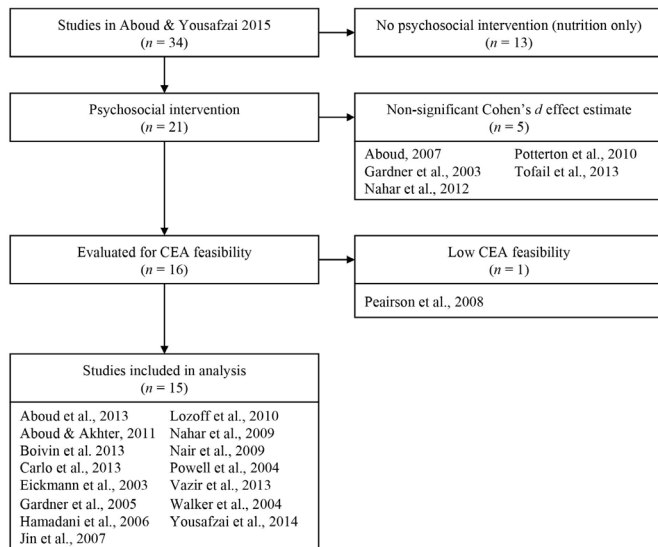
Studies in Aboud & Yousafzai 2015
($n$ = 34)

No psychosocial intervention (nutrition only)
($n$ = 13)

Psychosocial intervention
($n$ = 21)

Non-significant Cohen's $d$ effect estimate
($n$ = 5)

Aboud, 2007
Gardner et al., 2003
Nahar et al., 2012
Potterton et al., 2010
Tofail et al., 2013

Evaluated for CEA feasibility
($n$ = 16)

Low CEA feasibility
($n$ = 1)

Pearson et al., 2008

Studies included in analysis
($n$ = 15)

Aboud et al., 2013
Aboud & Akhter, 2011
Boivin et al. 2013
Carlo et al., 2013
Eickmann et al., 2003
Gardner et al., 2005
Hamadani et al., 2006
Jin et al., 2007
Lozoff et al., 2010
Nahar et al., 2009
Nair et al., 2009
Powell et al., 2004
Vazir et al., 2013
Walker et al., 2004
Yousafzai et al., 2014